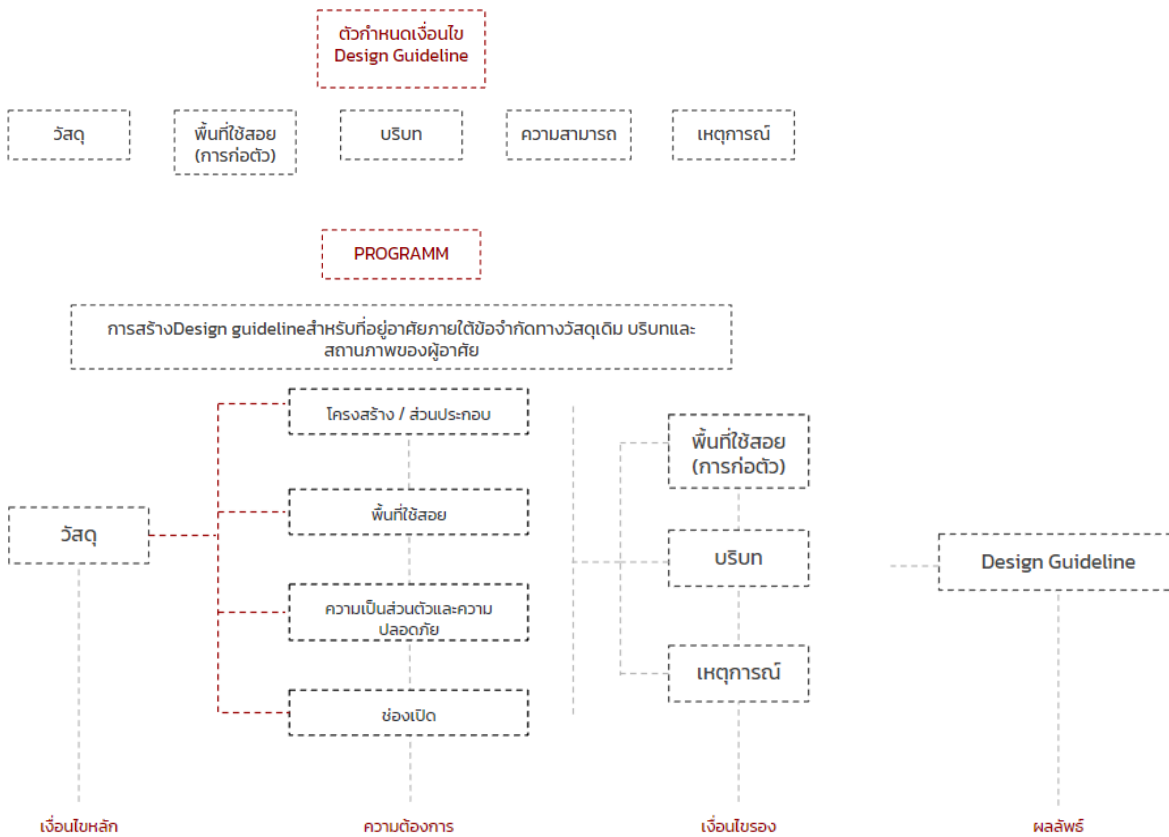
ตัวกำหนดเงื่อนไข
Design Guideline

วัสดุ

พื้นที่ใช้สอย (การก่อตัว)

บริบท

ความสามารถ

เหตุการณ์

PROGRAMM

การสร้างDesign guidelineสำหรับที่อยู่อาศัยภายใต้ข้อจำกัดทางวัสดุเดิม บริบทและสถานภาพของผู้อาศัย

วัสดุ

โครงสร้าง / ส่วนประกอบ

พื้นที่ใช้สอย

ความเป็นส่วนตัวและความปลอดภัย

ช่องเปิด

พื้นที่ใช้สอย (การก่อตัว)

บริบท

เหตุการณ์

Design Guideline

เงื่อนไขหลัก

ความต้องการ

เงื่อนไขรอง

ผลลัพธ์